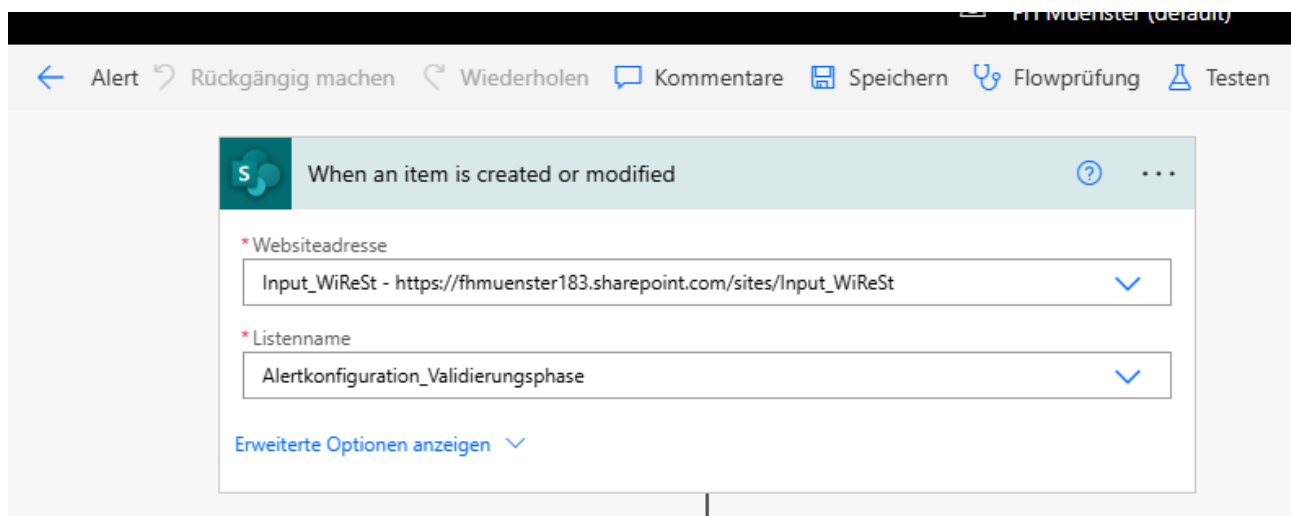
FH Muenster (default)

Alert Rückgängig machen Wiederholen Kommentare Speichern Flowprüfung Testen

When an item is created or modified

*Websiteadresse
Input_WiReSt - https://fhmuenster183.sharepoint.com/sites/Input_WiReSt

*Listenname
Alertkonfiguration_Validierungsphase

Erweiterte Optionen anzeigen